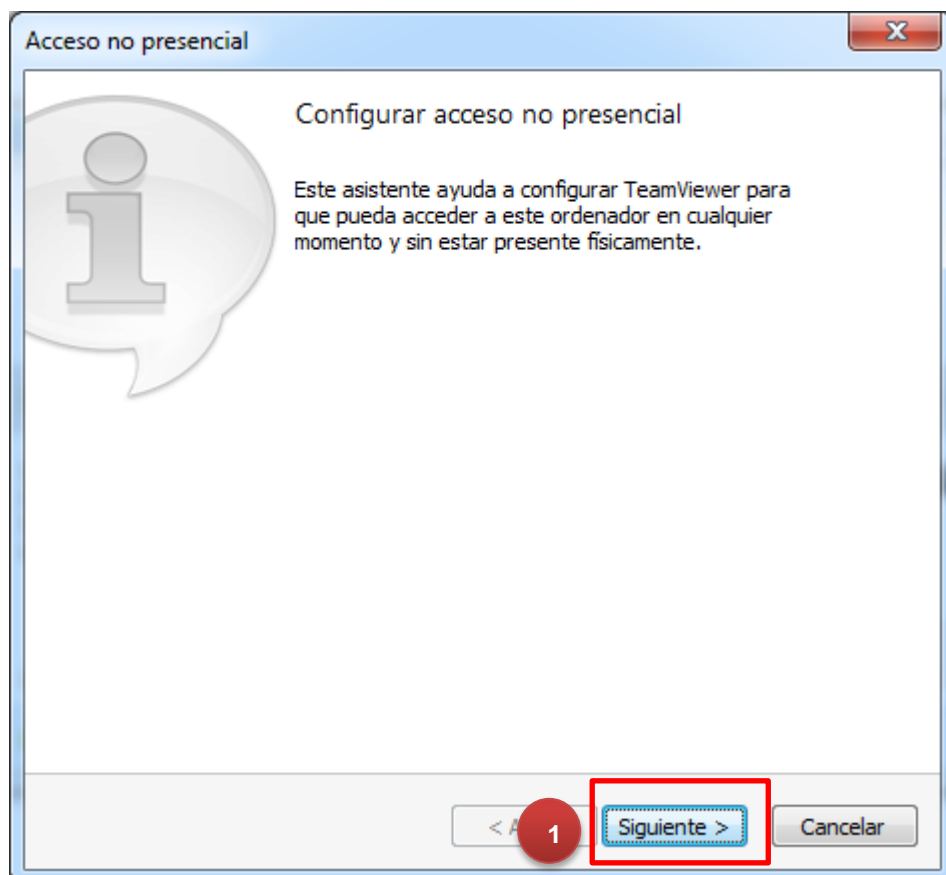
Acceso no presencial

Configurar acceso no presencial

Este asistente ayuda a configurar TeamViewer para que pueda acceder a este ordenador en cualquier momento y sin estar presente físicamente.

< A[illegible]

1

Siguiente >

Cancelar